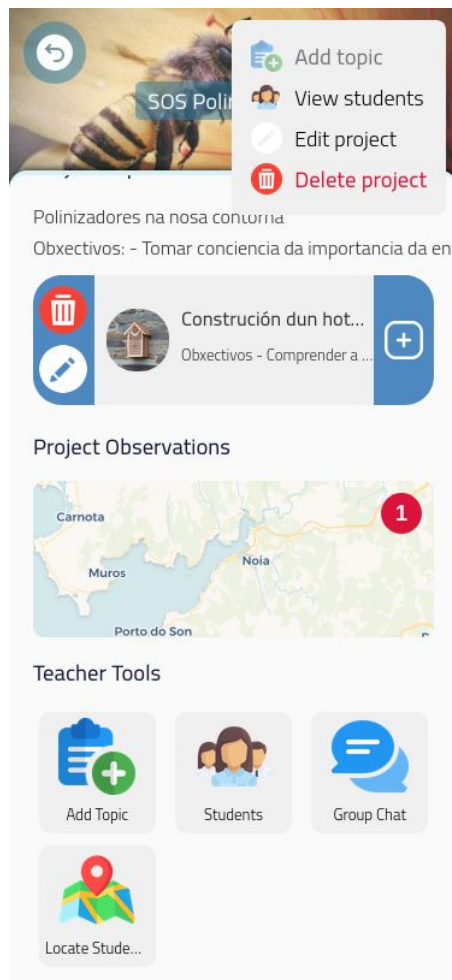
SOS Polin

Add topic
View students
Edit project
Delete project

Polinizadores na nosa contorna
Obxectivos: - Tomar conciencia da importancia da en

Construción dun hot...
Obxectivos - Comprender a ...

Project Observations

Carnota
Muros
Noia
Porto do Son
1

Teacher Tools

Add Topic
Students
Group Chat
Locate Stude...